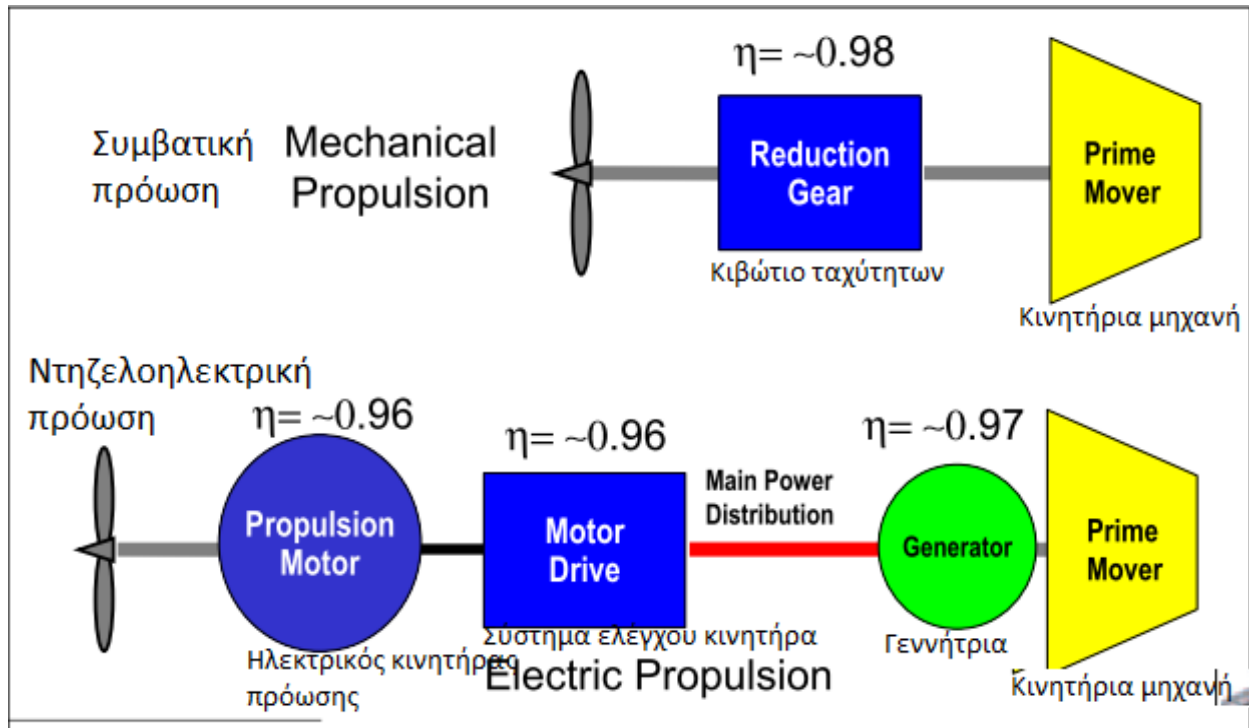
η= ~0.98

Συμβατική πρόωση

Mechanical Propulsion

Reduction Gear

Prime Mover

Κιβώτιο ταχύτητων

Κινητήρια μηχανή

Ντηζελοηλεκτρική πρόωση

η= ~0.96

η= ~0.96

η= ~0.97

Propulsion Motor

Motor Drive

Main Power Distribution

Generator

Prime Mover

Σύστημα ελέγχου κινητήρα

Ηλεκτρικός κινητήρας πρόωσης

Electric Propulsion

Γεννήτρια

Κινητήρια μηχανή